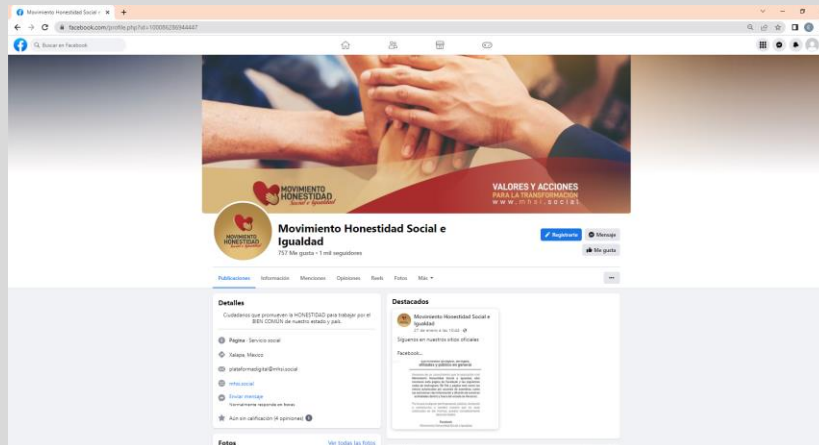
Movimiento Honestidad Social ×
facebook.com/profile.php?id=100086286944447
Buscar en Facebook

MOVIMIENTO HONESTIDAD Social e Igualdad

VALORES Y ACCIONES PARA LA TRANSFORMACIÓN
www.mhsi.social

MOVIMIENTO HONESTIDAD

Movimiento Honestidad Social e Igualdad
757 Me gusta • 1 mil seguidores

Registrarte
Mensaje
Me gusta

Publicaciones Información Menciones Opiniones Reels Fotos Más

Detalles
Ciudadanos que promueven la HONESTIDAD para trabajar por el BIEN COMÚN de nuestro estado y país.

Página · Servicio social
Xalapa, Mexico
plataformadigital@mhsi.social
mhsi.social
Enviar mensaje
Normalmente responde en horas
Aún sin calificación (4 opiniones)

Fotos
Ver todas las fotos

Destacados
Movimiento Honestidad Social e Igualdad
27 de enero a las 10:48
Síguenos en nuestros sitios oficiales
Facebook...
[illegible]